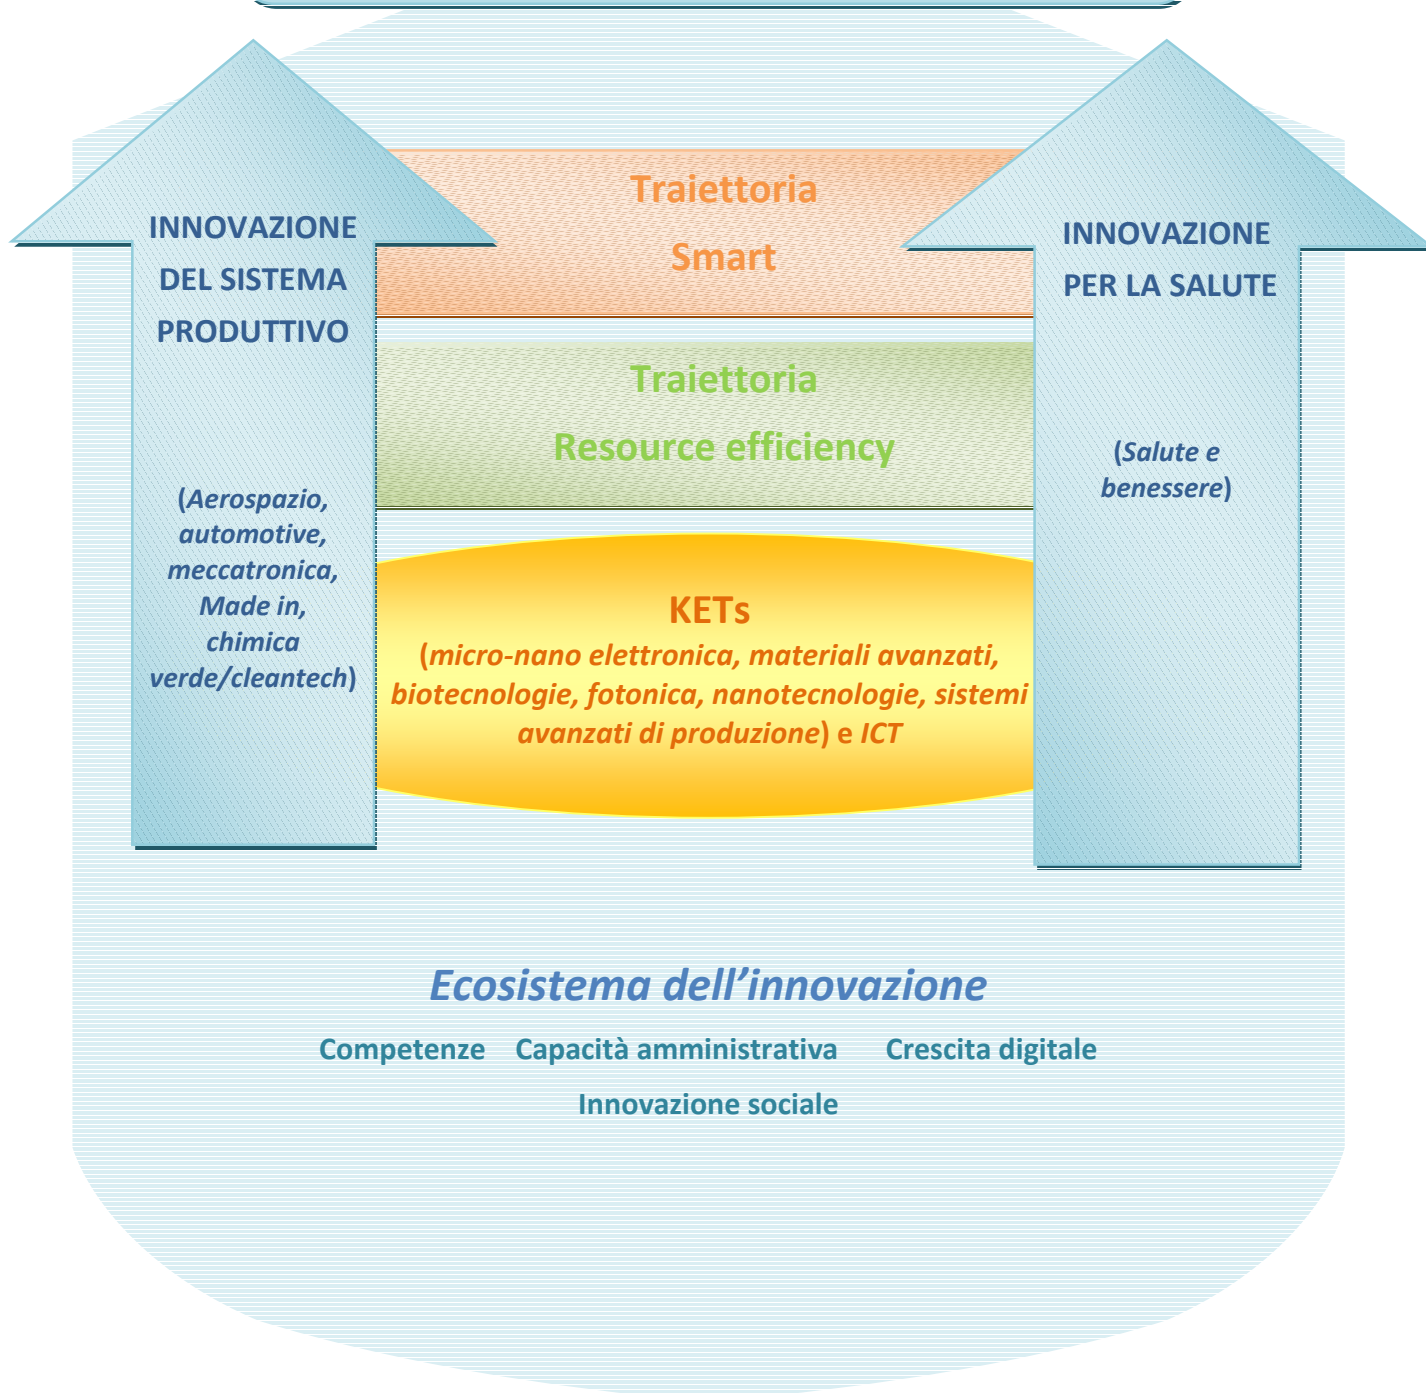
INNOVAZIONE DEL SISTEMA PRODUTTIVO

(Aerospazio, automotive, meccatronica, Made in, chimica verde/cleantech)

Traiettoria
Smart

Traiettoria
Resource efficiency

KETs
(micro-nano elettronica, materiali avanzati, biotecnologie, fotonica, nanotecnologie, sistemi avanzati di produzione) e ICT

INNOVAZIONE PER LA SALUTE

(Salute e benessere)

Ecosistema dell'innovazione

Competenze Capacità amministrativa Crescita digitale

Innovazione sociale